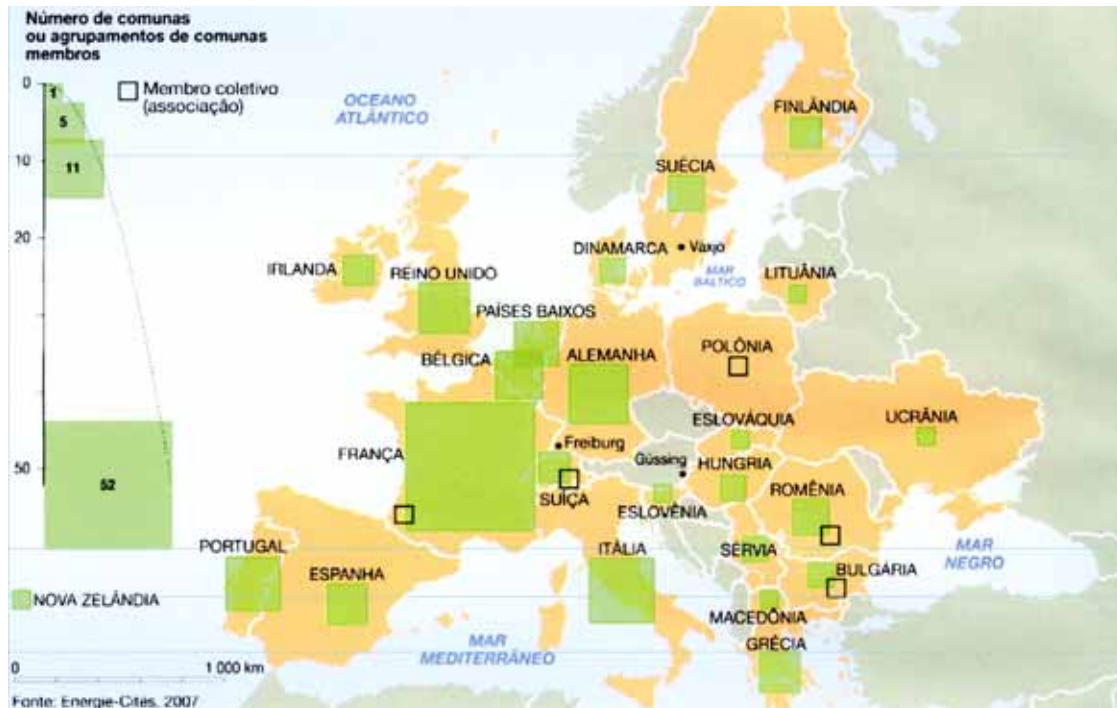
Número de comunas ou agrupamentos de comunas membros

0
1
5
10
11
20
50
52

Membro coletivo (associação)

OCEANO ATLÂNTICO

FINLÂNDIA
SUÉCIA
DINAMARCA
Växjo
MAR BÁLTICO
LITUÂNIA
IRLANDA
REINO UNIDO
PAÍSES BAIXOS
BÉLGICA
ALEMANHA
POLÔNIA
ESLOVÁQUIA
UCRÂNIA
Freiburg
Güssing
FRANÇA
HUNGRIA
SUÍÇA
ESLOVÊNIA
ROMÊNIA
PORTUGAL
ITÁLIA
SÉRVIA
MAR NEGRO
ESPANHA
BULGÁRIA
NOVA ZELÂNDIA
MACEDÔNIA
MAR MEDITERRÂNEO
GRÉCIA

0
1 000 km

Fonte: Energie-Cités, 2007